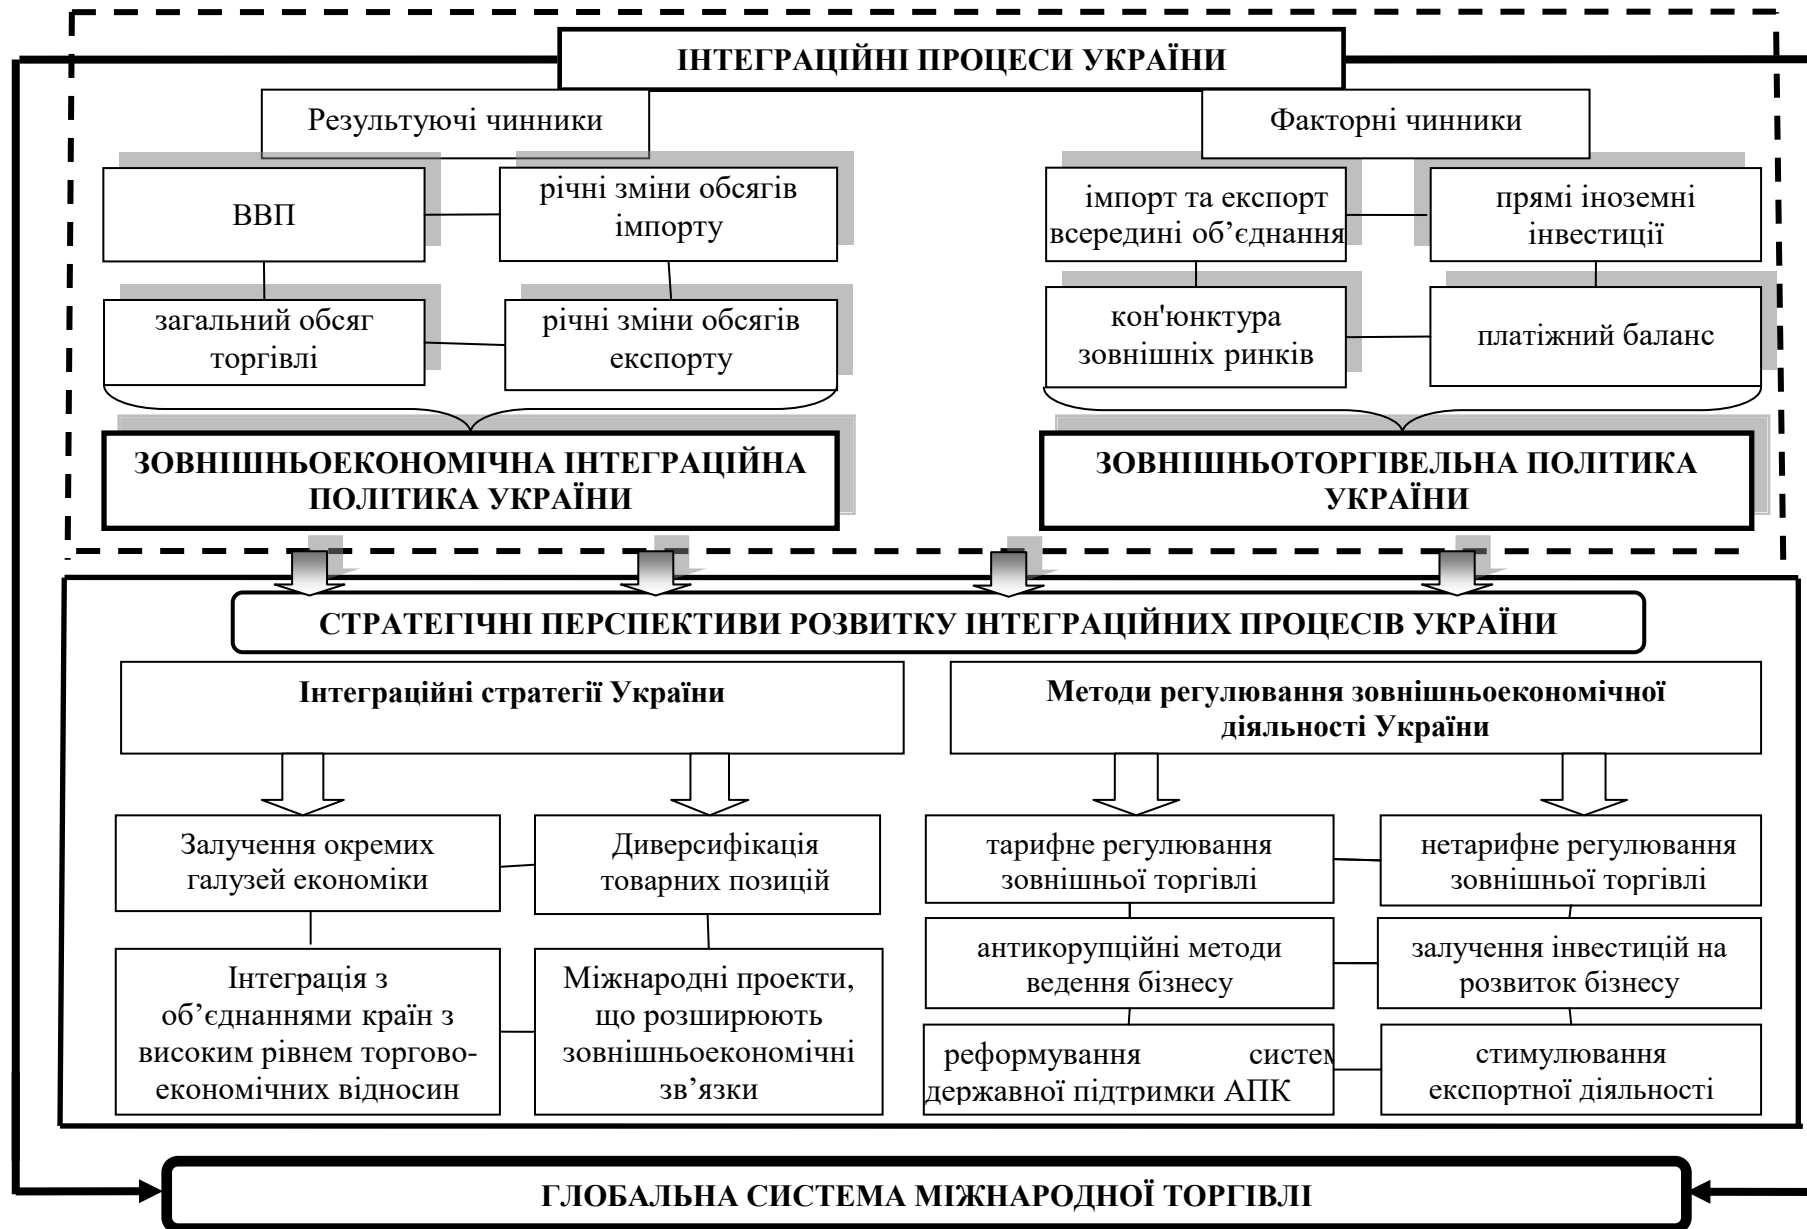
ІНТЕГРАЦІЙНІ ПРОЦЕСИ УКРАЇНИ

Результуючі чинники

ВВП

річні зміни обсягів імпорту

загальний обсяг торгівлі

річні зміни обсягів експорту

ЗОВНІШНЬОЕКОНОМІЧНА ІНТЕГРАЦІЙНА ПОЛІТИКА УКРАЇНИ

Факторні чинники

імпорт та експорт всередині об'єднання

прямі іноземні інвестиції

кон'юнктура зовнішніх ринків

платіжний баланс

ЗОВНІШНЬОТОРГІВЕЛЬНА ПОЛІТИКА УКРАЇНИ

СТРАТЕГІЧНІ ПЕРСПЕКТИВИ РОЗВИТКУ ІНТЕГРАЦІЙНИХ ПРОЦЕСІВ УКРАЇНИ

Інтеграційні стратегії України

Залучення окремих галузей економіки

Диверсифікація товарних позицій

Інтеграція з об'єднаннями країн з високим рівнем торговоекономічних відносин

Міжнародні проекти, що розширюють зовнішньоекономічні зв'язки

Методи регулювання зовнішньоекономічної діяльності України

тарифне регулювання зовнішньої торгівлі

нетарифне регулювання зовнішньої торгівлі

антикорупційні методи ведення бізнесу

залучення інвестицій на розвиток бізнесу

реформування систем державної підтримки АПК

стимулювання експортної діяльності

ГЛОБАЛЬНА СИСТЕМА МІЖНАРОДНОЇ ТОРГІВЛІ